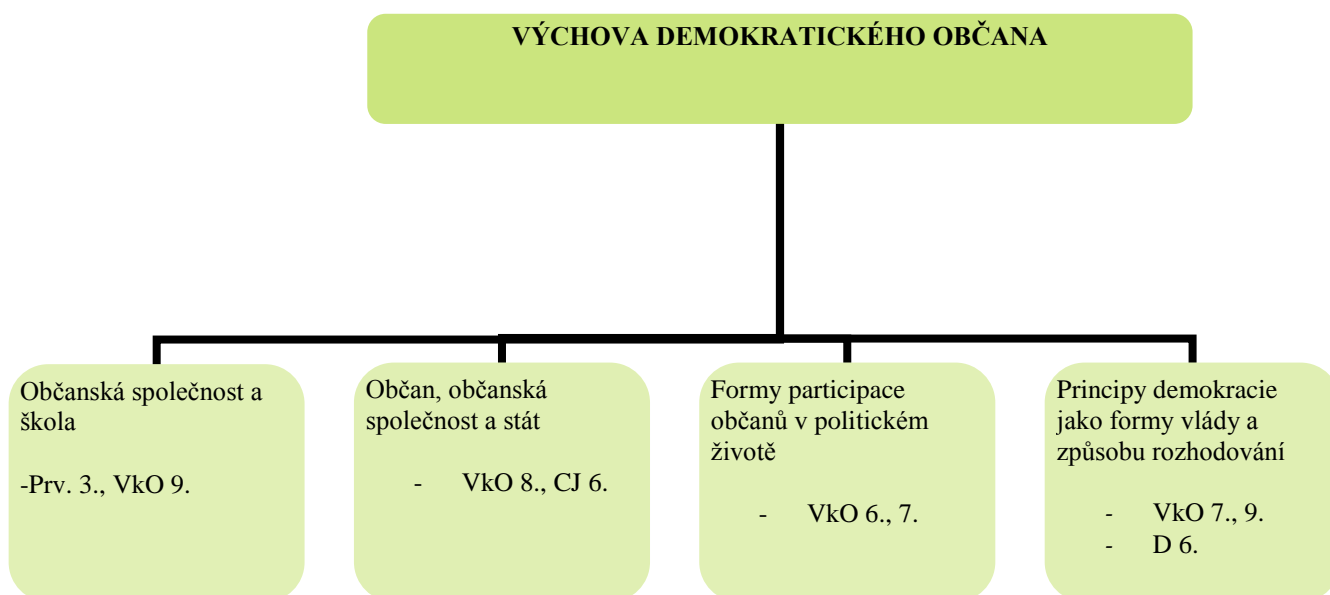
VÝCHOVA DEMOKRATICKÉHO OBČANA

Občanská společnost a škola

-Prv. 3., VkO 9.

Občan, občanská společnost a stát

- VkO 8., CJ 6.

Formy participace občanů v politickém životě

- VkO 6., 7.

Principy demokracie jako formy vlády a způsobu rozhodování

- VkO 7., 9.
- D 6.